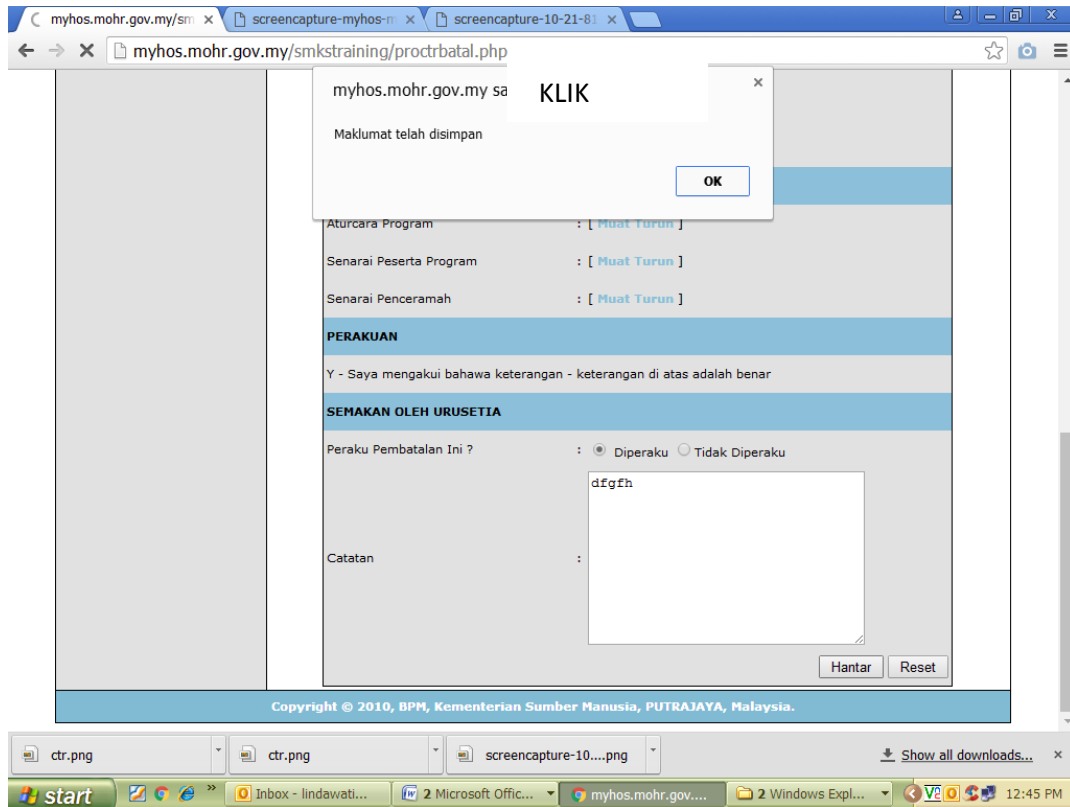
myhos.mohr.gov.my/sm ×
screencapture-myhos-m ×
screencapture-10-21-81 ×

myhos.mohr.gov.my/smkstraining/proctrbatal.php

myhos.mohr.gov.my sa
KLIK
×
Maklumat telah disimpan
OK

Aturcara Program : [ Muat Turun ]
Senarai Peserta Program : [ Muat Turun ]
Senarai Penceramah : [ Muat Turun ]

PERAKUAN

Y - Saya mengakui bahawa keterangan - keterangan di atas adalah benar

SEMAKAN OLEH URUSETIA

Peraku Pembatalan Ini ? : Diperaku Tidak Diperaku

Catatan : dfgfh

Hantar Reset

Copyright © 2010, BPM, Kementerian Sumber Manusia, PUTRAJAYA, Malaysia.

ctr.png
ctr.png
screencapture-10....png
Show all downloads...
×

start
Inbox - lindawati...
2 Microsoft Offic...
myhos.mohr.gov....
2 Windows Expl...
12:45 PM